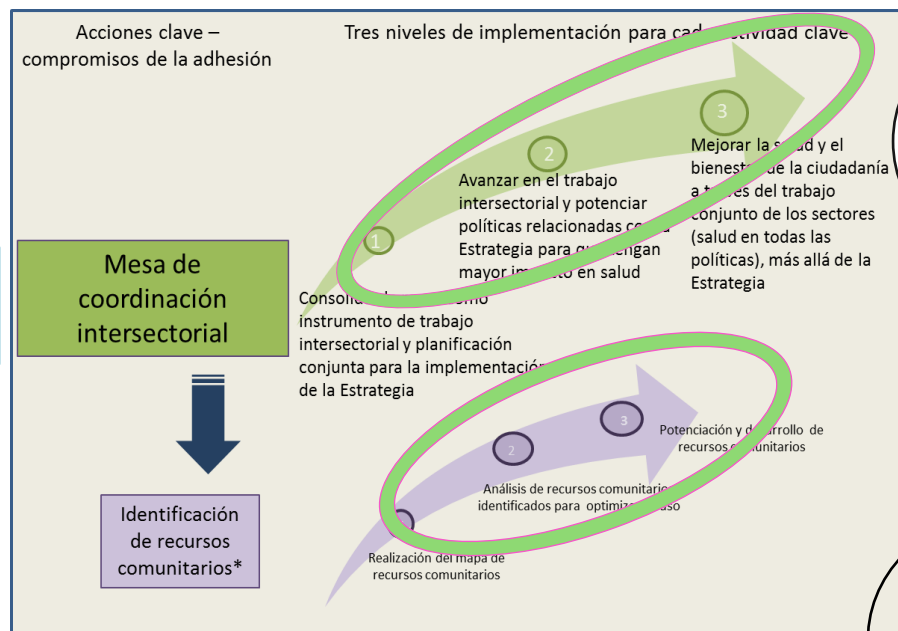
Acciones clave – compromisos de la adhesión

Tres niveles de implementación para cad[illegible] actividad clave

Mesa de coordinación intersectorial

1

Consolid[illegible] omo instrumento de trabajo intersectorial y planificación conjunta para la implementació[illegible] de la Estrategia

2

Avanzar en el trabajo intersectorial y potenciar políticas relacionadas co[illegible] Estrategia para qu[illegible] ngan mayor im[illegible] en salud

3

Mejorar la s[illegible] y el bienest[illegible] de la ciudadanía a t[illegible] del trabajo conjunto de los sectores (salud en todas las políticas), más allá de la Estrategia

Identificación de recursos comunitarios*

Realización del mapa de recursos comunitarios

2

Análisis de recursos comunitario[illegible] identificados para optimi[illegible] uso

3

Potenciación y d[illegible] rrollo de recursos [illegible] unitarios